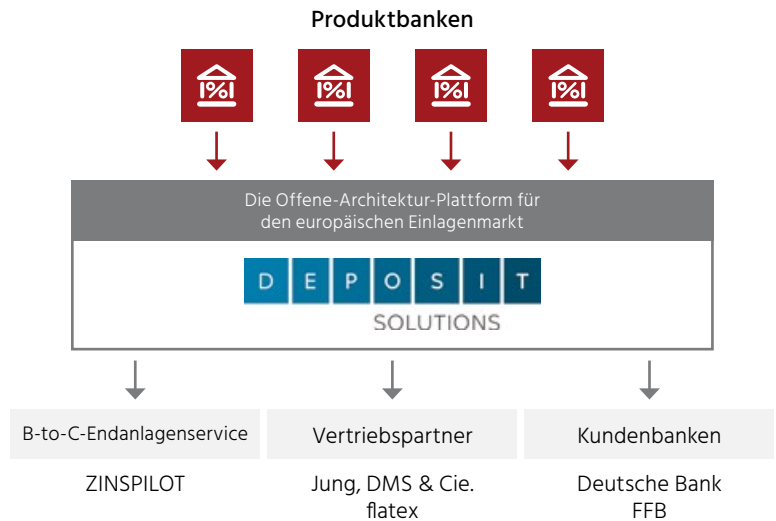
Produktbanken

%

%

%

%

Die Offene-Architektur-Plattform für den europäischen Einlagenmarkt

D E P O S I T

SOLUTIONS

B-to-C-Endanlagenservice

ZINSPILOT

Vertriebspartner

Jung, DMS & Cie.
flatex

Kundenbanken

Deutsche Bank
FFB